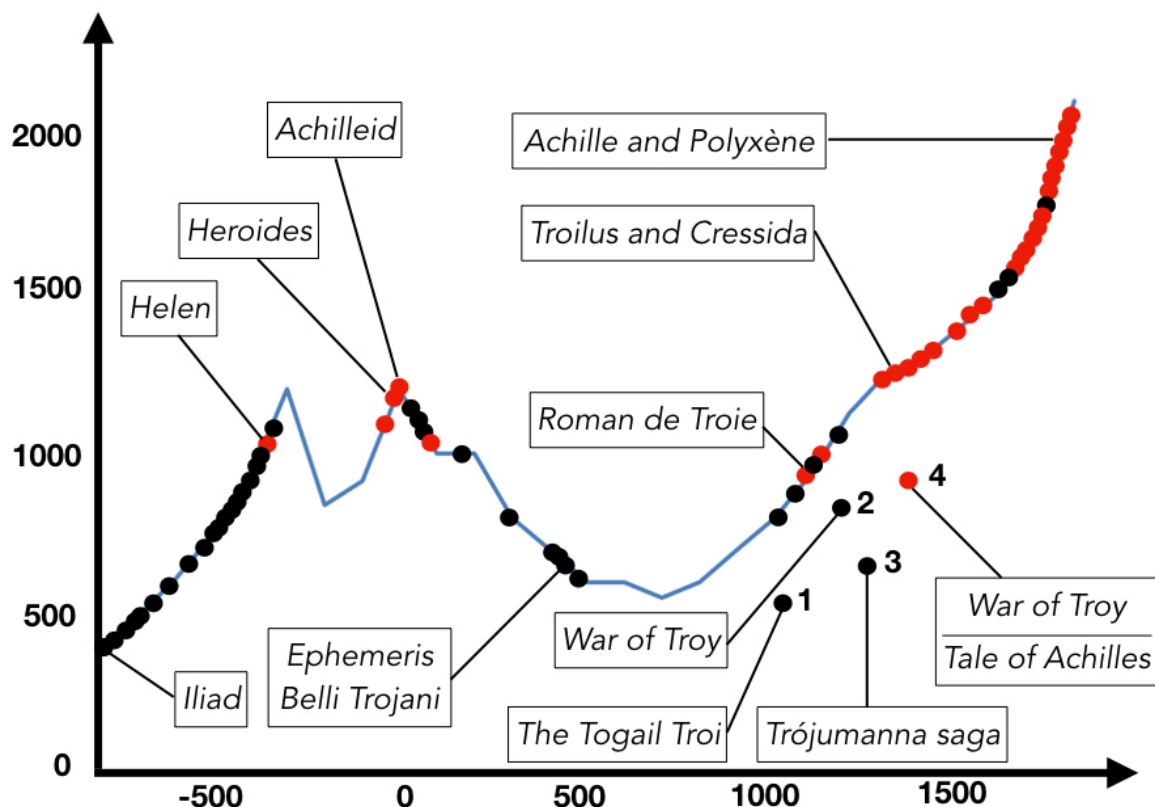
2000
1500
1000
500
0
-500
0
500
1000
1500

Achilleid
Heroides
Helen
Achille and Polyxène
Troilus and Cressida
Roman de Troie
4
2
3
1
War of Troy
Tale of Achilles
War of Troy
Ephemeris Belli Trojani
Iliad
The Togail Troi
Trójumanna saga